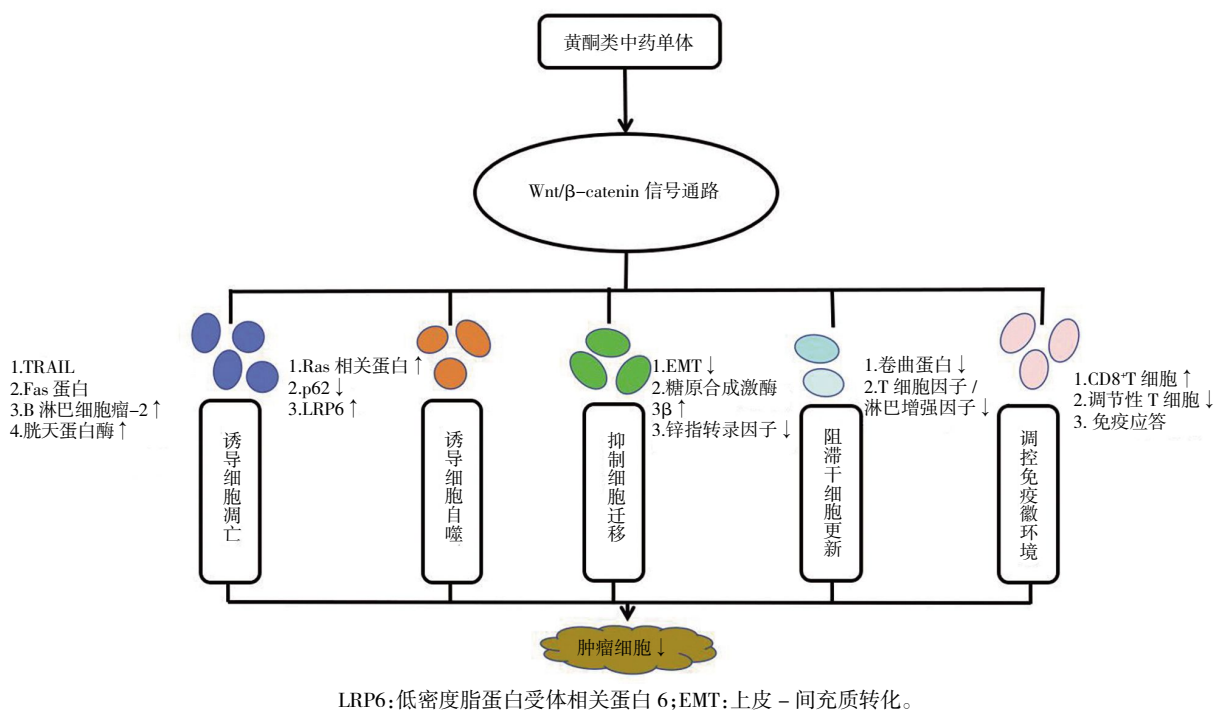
黄酮类中药单体

Wnt/β-catenin 信号通路

1.TRAIL
2.Fas 蛋白
3.B 淋巴细胞瘤-2↑
4.胱天蛋白酶↑

诱导细胞凋亡

1.Ras 相关蛋白↑
2.p62↓
3.LRP6↑

诱导细胞自噬

1.EMT↓
2.糖原合成激酶 3β↑
3.锌指转录因子↓

抑制细胞迁移

1.卷曲蛋白↓
2.T 细胞因子 / 淋巴增强因子↓

阻滞干细胞更新

1.CD8$^+$T 细胞↑
2.调节性 T 细胞↓
3. 免疫应答

调控免疫微环境

肿瘤细胞↓

LRP6:低密度脂蛋白受体相关蛋白 6;EMT:上皮 - 间充质转化。